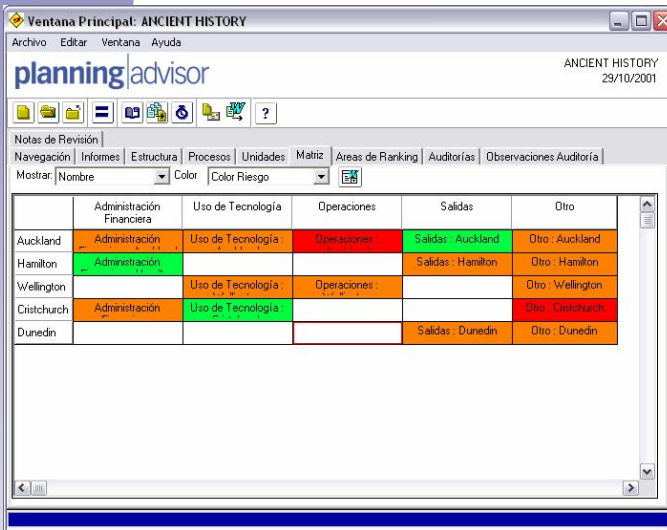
Ventana Principal: ANCIENT HISTORY

Archivo Editar Ventana Ayuda

planning advisor

ANCIENT HISTORY
29/10/2001

?

Notas de Revisión

Navegación | Informes | Estructura | Procesos | Unidades | Matriz | Areas de Ranking | Auditorías | Observaciones Auditoría

Mostrar: Nombre Color Color Riesgo

| | Administración Financiera | Uso de Tecnología | Operaciones | Salidas | Otro |
|---|---|---|---|---|---|
| Auckland | Administración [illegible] | Uso de Tecnología : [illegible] | Operaciones : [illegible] | Salidas : Auckland | Otro : Auckland |
| Hamilton | Administración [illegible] | | | Salidas : Hamilton | Otro : Hamilton |
| Wellington | | Uso de Tecnología : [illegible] | Operaciones : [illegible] | | Otro : Wellington |
| Cristchurch | Administración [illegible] | Uso de Tecnología : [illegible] | | | Otro : Cristchurch |
| Dunedin | | | | Salidas : Dunedin | Otro : Dunedin |